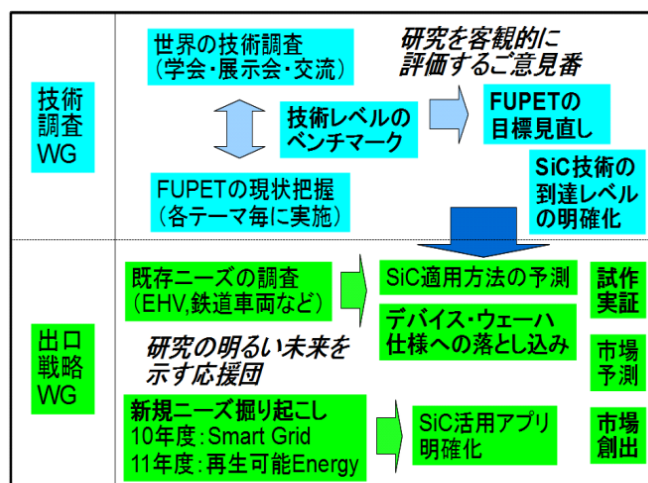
技術調査WG

世界の技術調査
(学会・展示会・交流)

研究を客観的に評価するご意見番

技術レベルのベンチマーク

FUPETの目標見直し

SiC技術の到達レベルの明確化

FUPETの現状把握
(各テーマ毎に実施)

出口戦略WG

既存ニーズの調査
(EHV,鉄道車両など)

SiC適用方法の予測

試作実証

デバイス・ウェーハ仕様への落とし込み

研究の明るい未来を示す応援団

市場予測

新規ニーズ掘り起こし
10年度:Smart Grid
11年度:再生可能Energy

SiC活用アプリ明確化

市場創出